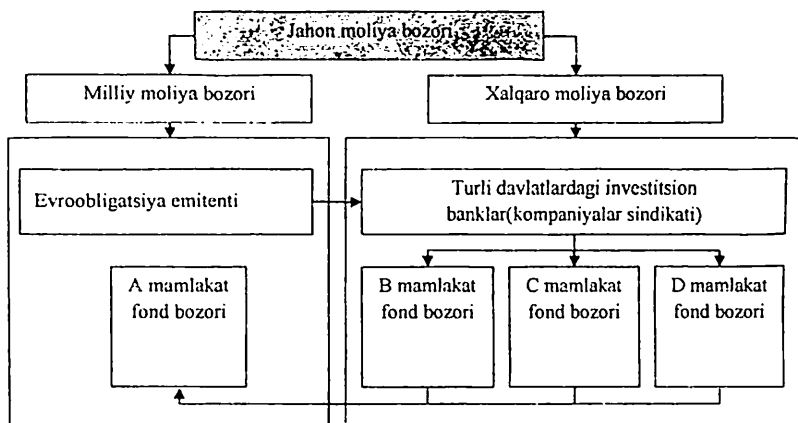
Jahon moliya bozori

Milliy moliya bozori

Xalqaro moliya bozori

Evroobligatsiya emitenti

Turli davlatlardagi investitsion banklar(kompaniyalar sindikati)

A mamlakat fond bozori

B mamlakat fond bozori

C mamlakat fond bozori

D mamlakat fond bozori